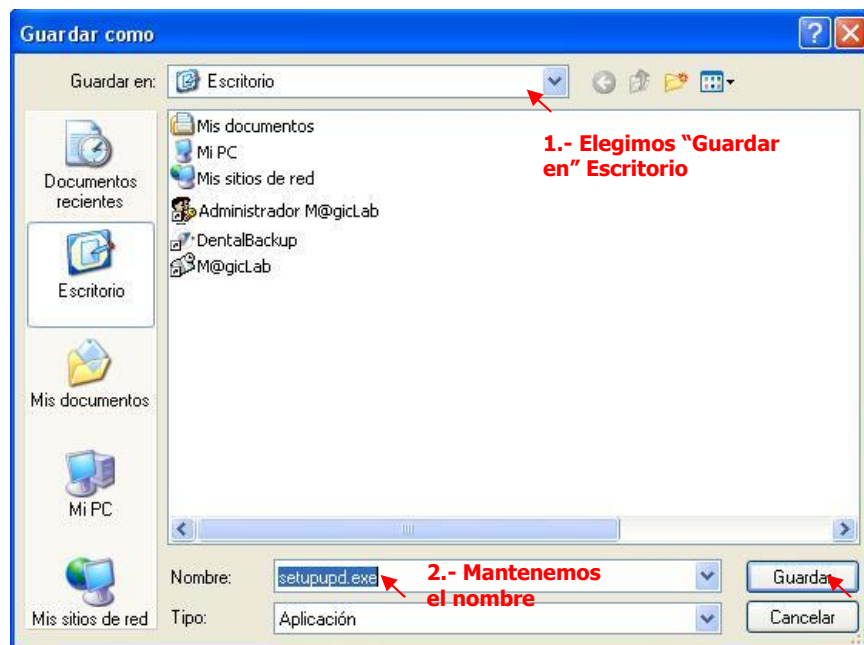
Guardar como

Guardar en: Escritorio

Documentos recientes

Escritorio

Mis documentos

Mi PC

Mis sitios de red

Mis documentos
Mi PC
Mis sitios de red
Administrador M@gicLab
DentalBackup
M@gicLab

1.- Elegimos “Guardar en” Escritorio

Nombre: setupupd.exe

2.- Mantenemos el nombre

Tipo: Aplicación

Guardar

Cancelar